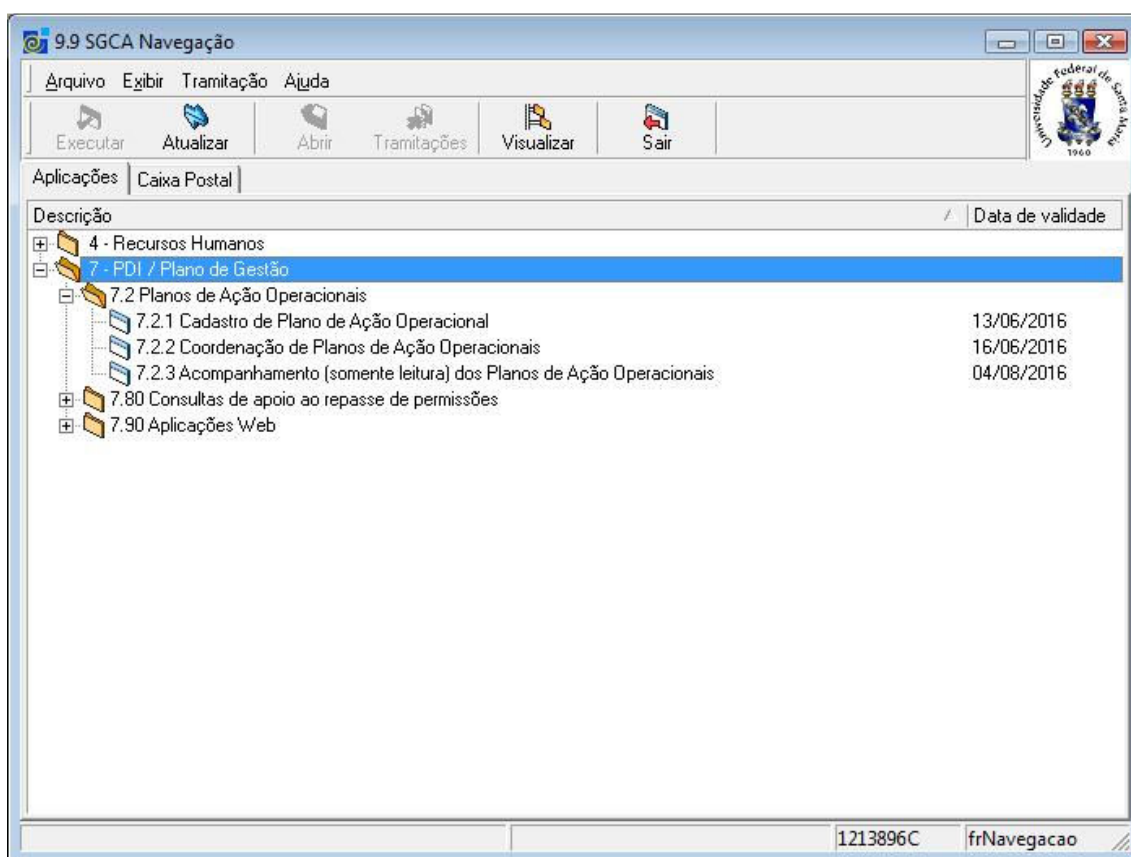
9.9 SGCA Navegação

Arquivo Exibir Tramitação Ajuda

Executar Atualizar Abrir Tramitações Visualizar Sair

Universidade Federal de Santa Maria 1960

Aplicações Caixa Postal

| Descrição | Data de validade |
|---|---|
| 4 - Recursos Humanos | |
| 7 - PDI / Plano de Gestão | |
| 7.2 Planos de Ação Operacionais | |
| 7.2.1 Cadastro de Plano de Ação Operacional | 13/06/2016 |
| 7.2.2 Coordenação de Planos de Ação Operacionais | 16/06/2016 |
| 7.2.3 Acompanhamento (somente leitura) dos Planos de Ação Operacionais | 04/08/2016 |
| 7.80 Consultas de apoio ao repasse de permissões | |
| 7.90 Aplicações Web | |

1213896C frNavegacao